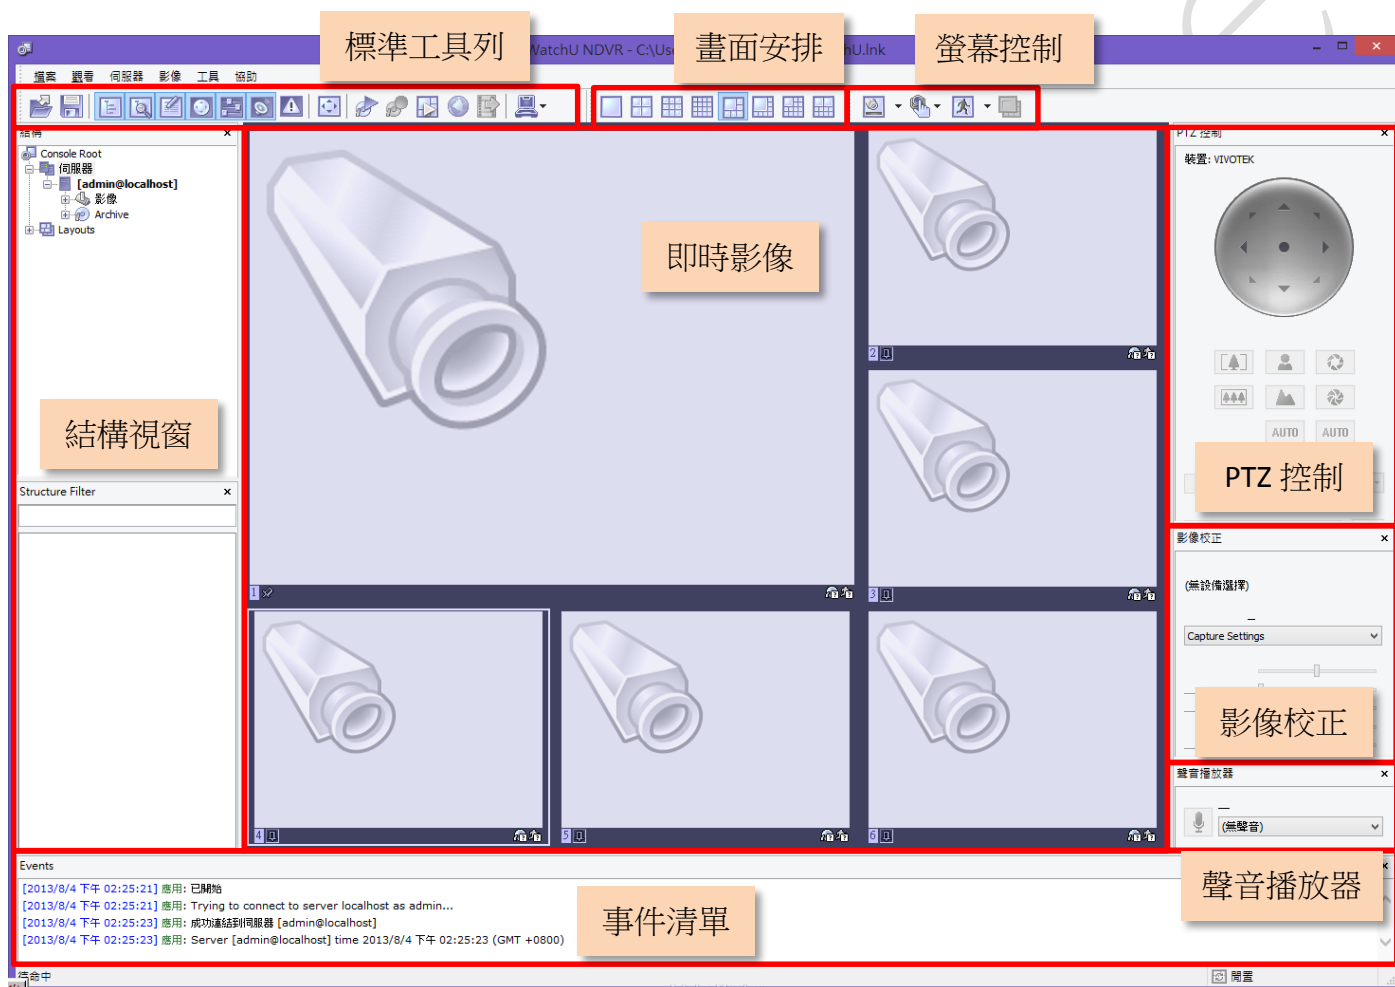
標準工具列
畫面安排
螢幕控制

WatchU NDVR - C:\Us
hU.lnk

檔案 觀看 伺服器 影像 工具 協助

結構
Console Root
伺服器
[admin@localhost]
影像
Archive
Layouts

結構視窗

Structure Filter

即時影像

PTZ 控制
裝置: VIVOTEK
AUTO AUTO

PTZ 控制

影像校正
(無設備選擇)
Capture Settings

影像校正

聲音播放器
(無聲音)

聲音播放器

Events
[2013/8/4 下午 02:25:21] 應用: 已開始
[2013/8/4 下午 02:25:21] 應用: Trying to connect to server localhost as admin...
[2013/8/4 下午 02:25:23] 應用: 成功連結到伺服器 [admin@localhost]
[2013/8/4 下午 02:25:23] 應用: Server [admin@localhost] time 2013/8/4 下午 02:25:23 (GMT +0800)

事件清單

待命中
閒置